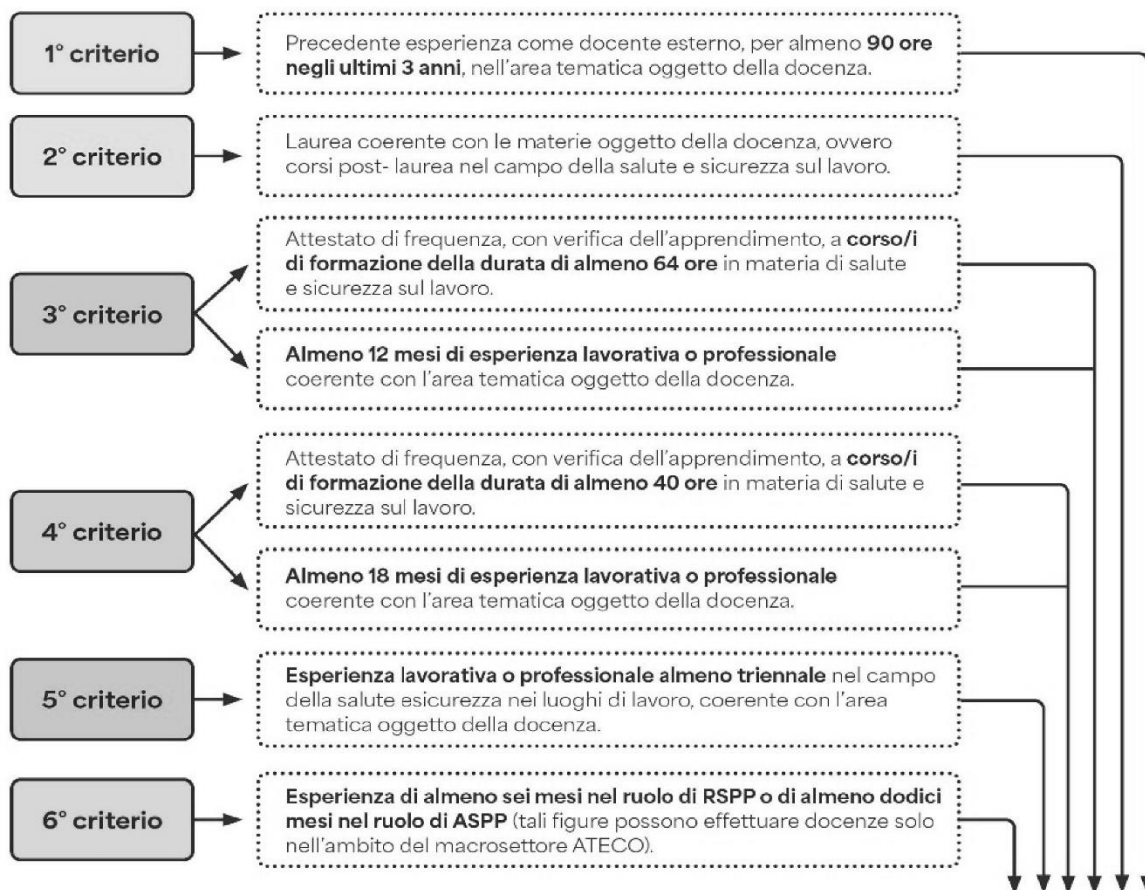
1° criterio

Precedente esperienza come docente esterno, per almeno 90 ore negli ultimi 3 anni, nell'area tematica oggetto della docenza.

2° criterio

Laurea coerente con le materie oggetto della docenza, ovvero corsi post- laurea nel campo della salute e sicurezza sul lavoro.

3° criterio

Attestato di frequenza, con verifica dell'apprendimento, a corso/i di formazione della durata di almeno 64 ore in materia di salute e sicurezza sul lavoro.

Almeno 12 mesi di esperienza lavorativa o professionale coerente con l'area tematica oggetto della docenza.

4° criterio

Attestato di frequenza, con verifica dell'apprendimento, a corso/i di formazione della durata di almeno 40 ore in materia di salute e sicurezza sul lavoro.

Almeno 18 mesi di esperienza lavorativa o professionale coerente con l'area tematica oggetto della docenza.

5° criterio

Esperienza lavorativa o professionale almeno triennale nel campo della salute esicurezza nei luoghi di lavoro, coerente con l'area tematica oggetto della docenza.

6° criterio

Esperienza di almeno sei mesi nel ruolo di RSPP o di almeno dodici mesi nel ruolo di ASPP (tali figure possono effettuare docenze solo nell'ambito del macrosettore ATECO).